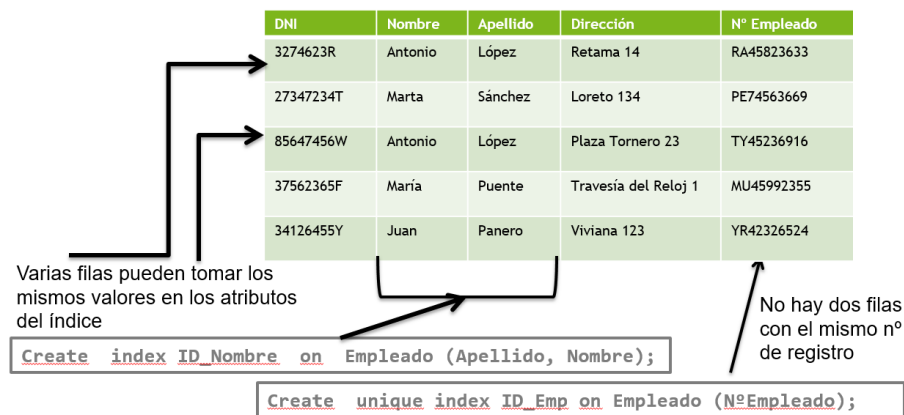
| DNI | Nombre | Apellido | Dirección | Nº Empleado |
|---|---|---|---|---|
| 3274623R | Antonio | López | Retama 14 | RA45823633 |
| 27347234T | Marta | Sánchez | Loreto 134 | PE74563669 |
| 85647456W | Antonio | López | Plaza Tornero 23 | TY45236916 |
| 37562365F | María | Puente | Travesía del Reloj 1 | MU45992355 |
| 34126455Y | Juan | Panero | Viviana 123 | YR42326524 |

Varias filas pueden tomar los mismos valores en los atributos del índice

No hay dos filas con el mismo nº de registro

Create index ID_Nombre on Empleado (Apellido, Nombre);

Create unique index ID_Emp on Empleado (NºEmpleado);